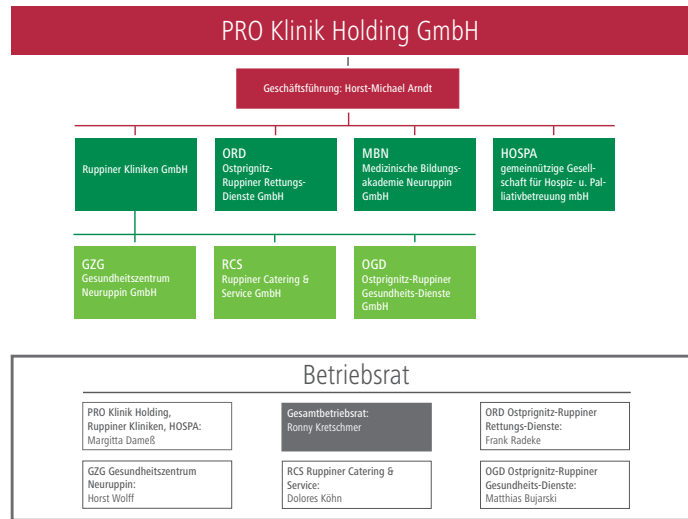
PRO Klinik Holding GmbH

Geschäftsführung: Horst-Michael Arndt

Ruppiner Kliniken GmbH

ORD
Ostprignitz-Ruppiner Rettungs-Dienste GmbH

MBN
Medizinische Bildungsakademie Neuruppin GmbH

HOSPA
gemeinnützige Gesellschaft für Hospiz- u. Palliativbetreuung mbH

GZG
Gesundheitszentrum Neuruppin GmbH

RCS
Ruppiner Catering & Service GmbH

OGD
Ostprignitz-Ruppiner Gesundheits-Dienste GmbH

Betriebsrat

PRO Klinik Holding, Ruppiner Kliniken, HOSPA:
Margitta Dameß

Gesamtbetriebsrat:
Ronny Kretschmer

ORD Ostprignitz-Ruppiner Rettungs-Dienste:
Frank Radeke

GZG Gesundheitszentrum Neuruppin:
Horst Wolff

RCS Ruppiner Catering & Service:
Dolores Köhn

OGD Ostprignitz-Ruppiner Gesundheits-Dienste:
Matthias Bujarski